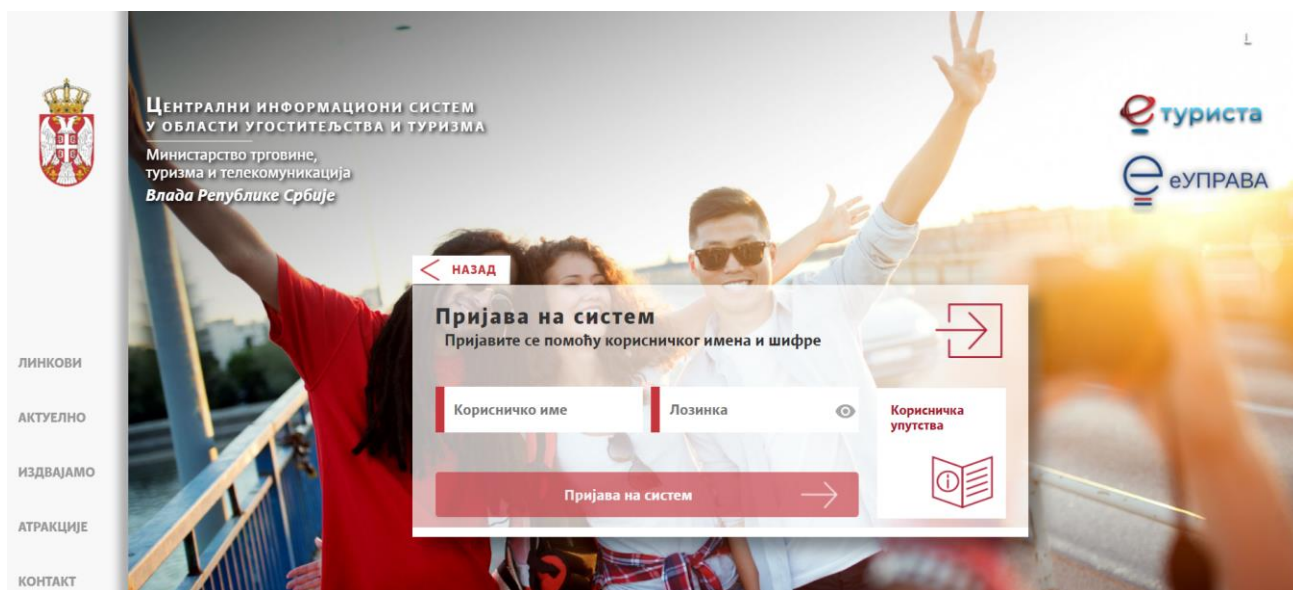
Централни информациони систем
у области угоститељства и туризма
Министарство трговине, туризма и телекомуникација
Влада Републике Србије

L

еТуриста

еУПРАВА

НАЗАД

Пријава на систем
Пријавите се помоћу корисничког имена и шифре

Корисничко име

Лозинка

Корисничка упутства

Пријава на систем

ЛИНКОВИ

АКТУЕЛНО

ИЗДВАЈАМО

АТРАКЦИЈЕ

КОНТАКТ